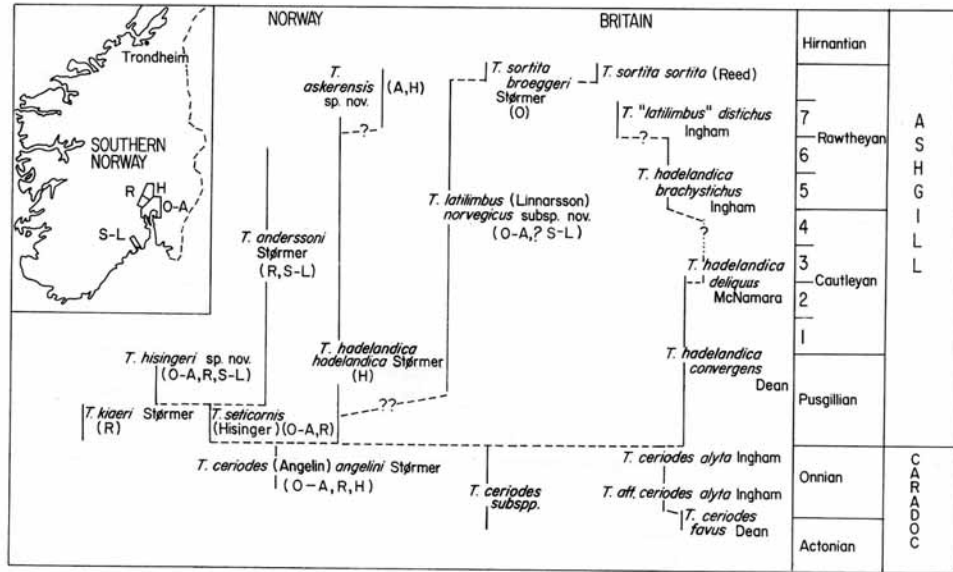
Trondheim

SOUTHERN NORWAY

R H O-A S-L

NORWAY

BRITAIN

Hirnantian

7 6 5 Rawtheyan

4 3 2 1 Cautleyan

Pusgillian

Onnian

Actonian

ASHGILL

CARADOC

T. askerensis sp. nov. (A,H)

?

T. sortita broeggeri Størmer (O)

T. sortita sortita (Reed)

T. "latilimbus" distichus Ingham

?

T. hadelandica brachystichus Ingham

T. anderssoni Størmer (R, S-L)

T. latilimbus (Linnarsson) norvegicus subsp. nov. (O-A, ? S-L)

?

T. hadelandica deliquus McNamara

T. hadelandica hadelandica Størmer (H)

T. hadelandica convergens Dean

T. hisingeri sp. nov. (O-A, R, S-L)

??

T. kiaeri Størmer (R)

T. seticornis (Hisinger) (O-A, R)

T. ceriodes (Angelin) angelini Størmer (O-A, R, H)

T. ceriodes subspp.

T. ceriodes alyta Ingham

T. aff. ceriodes alyta Ingham

T. ceriodes favus Dean